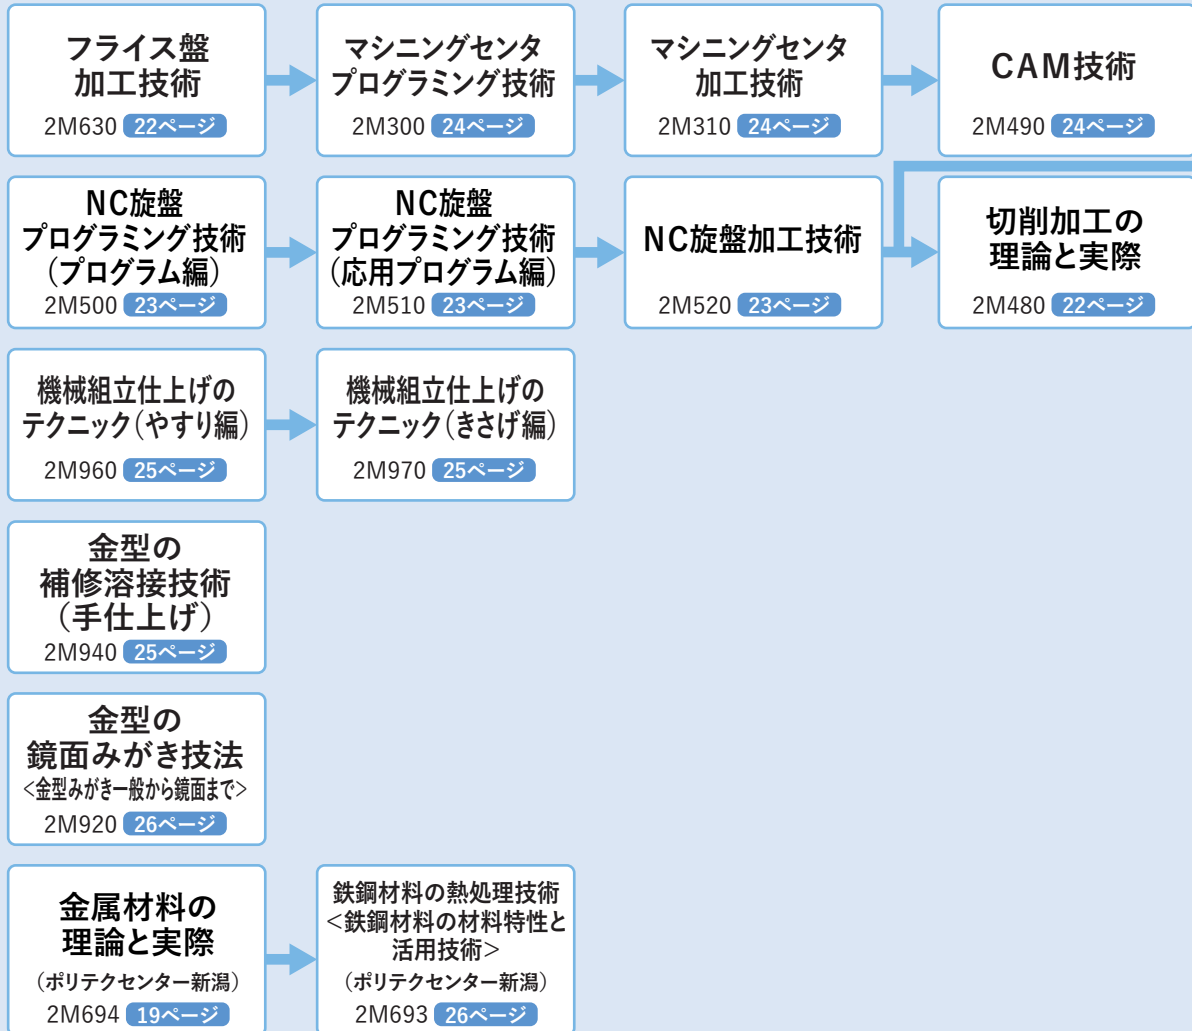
フライス盤
加工技術
2M630 22ページ

マシニングセンタ
プログラミング技術
2M300 24ページ

マシニングセンタ
加工技術
2M310 24ページ

CAM技術
2M490 24ページ

NC旋盤
プログラミング技術
(プログラム編)
2M500 23ページ

NC旋盤
プログラミング技術
(応用プログラム編)
2M510 23ページ

NC旋盤加工技術
2M520 23ページ

切削加工の
理論と実際
2M480 22ページ

機械組立仕上げの
テクニック(やすり編)
2M960 25ページ

機械組立仕上げの
テクニック(きさげ編)
2M970 25ページ

金型の
補修溶接技術
(手仕上げ)
2M940 25ページ

金型の
鏡面みがき技法
<金型みがき一般から鏡面まで>
2M920 26ページ

金属材料の
理論と実際
(ポリテクセンター新潟)
2M694 19ページ

鉄鋼材料の熱処理技術
<鉄鋼材料の材料特性と
活用技術>
(ポリテクセンター新潟)
2M693 26ページ